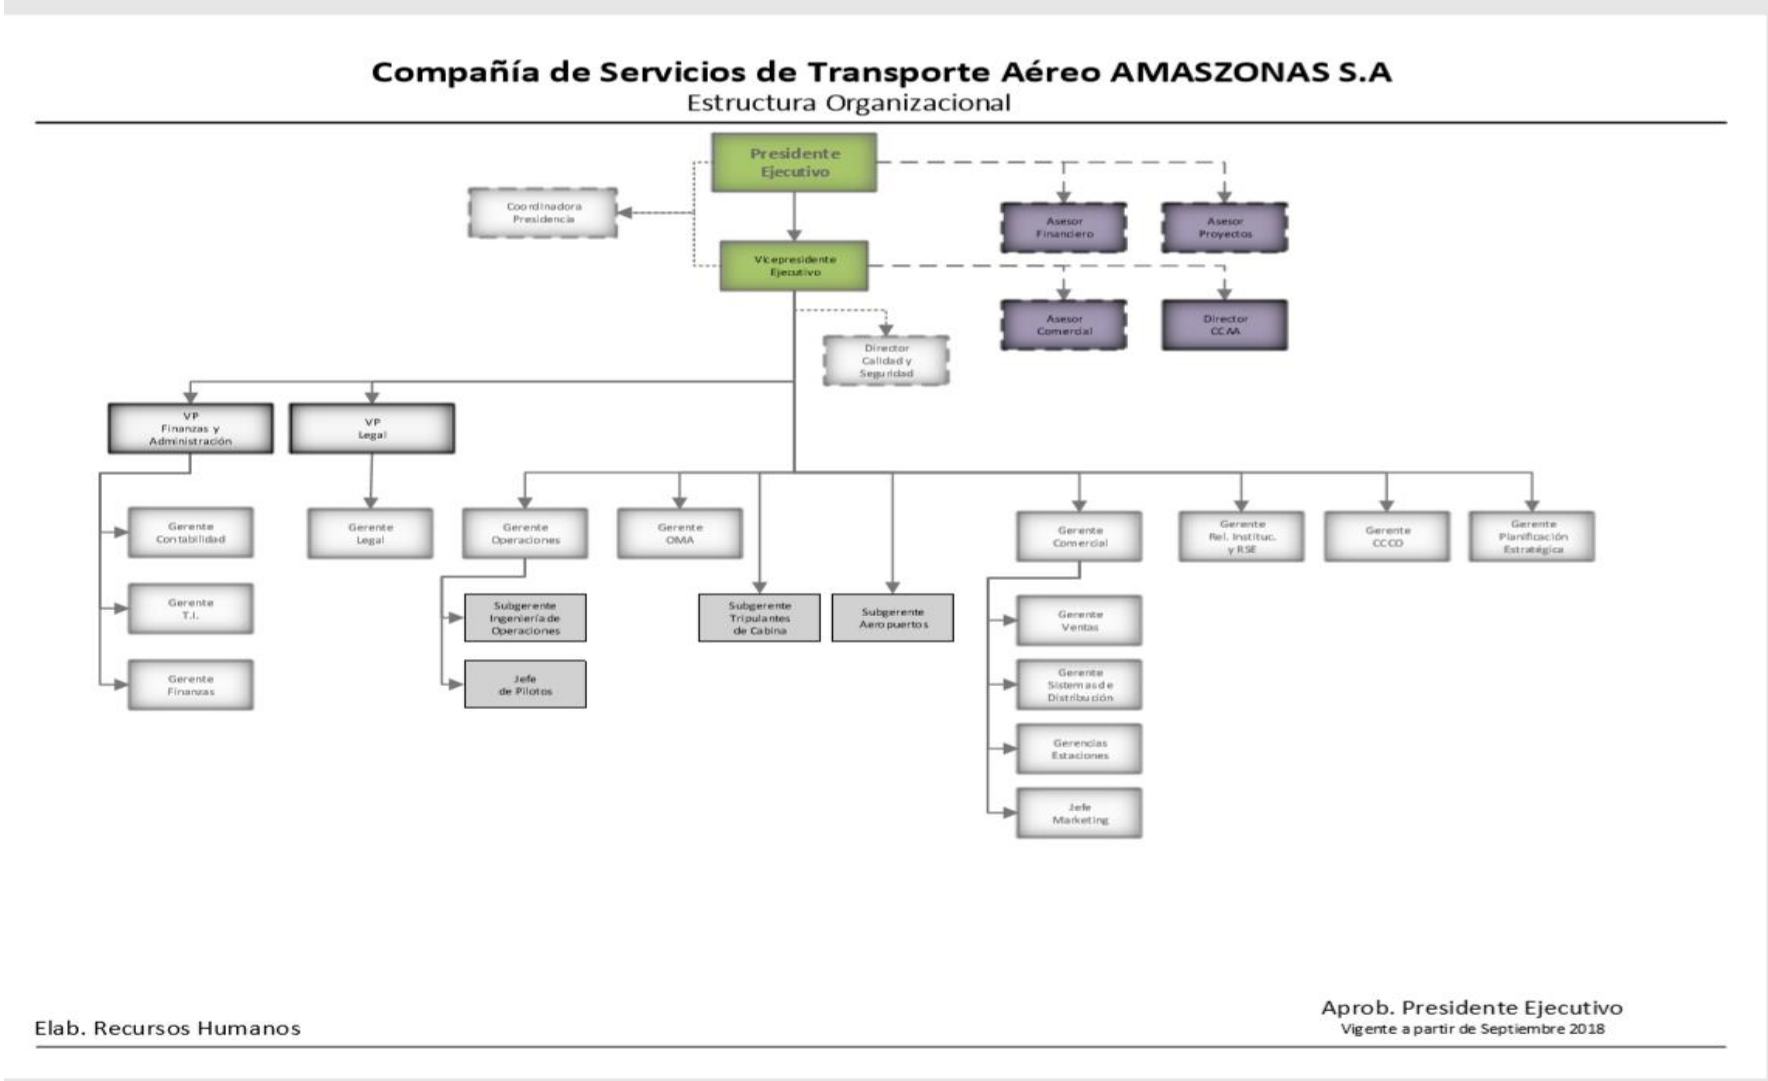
Compañía de Servicios de Transporte Aéreo AMASZONAS S.A
Estructura Organizacional

Presidente Ejecutivo

Coordinadora Presidencia

Asesor Financiero

Asesor Proyectos

Vicepresidente Ejecutivo

Asesor Comercial

Director CCAA

Director Calidad y Seguridad

VP Finanzas y Administración

VP Legal

Gerente Contabilidad

Gerente T.I.

Gerente Finanzas

Gerente Legal

Gerente Operaciones

Subgerente Ingeniería de Operaciones

Jefe de Pilotos

Gerente OMA

Subgerente Tripulantes de Cabina

Subgerente Aeropuertos

Gerente Comercial

Gerente Ventas

Gerente Sistemas de Distribución

Gerencias Estaciones

Jefe Marketing

Gerente Rel. Instituc. y RSE

Gerente CCCO

Gerente Planificación Estratégica

Elab. Recursos Humanos

Aprob. Presidente Ejecutivo
Vigente a partir de Septiembre 2018